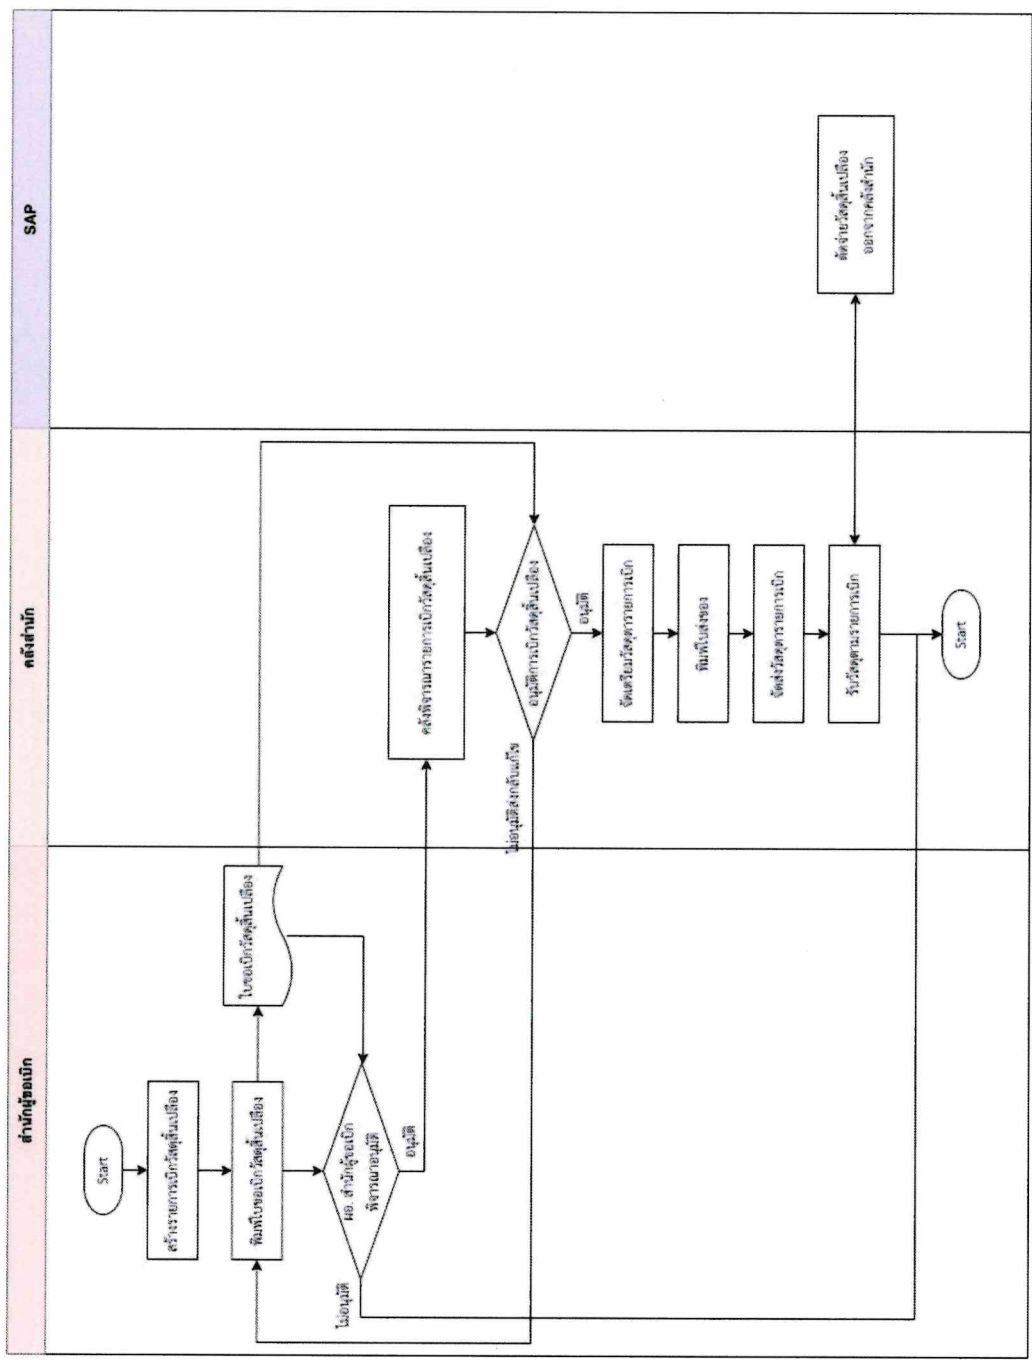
สำนักผู้ขอเบิก

คลังสำนัก

SAP

Start

สร้างรายการเบิกวัสดุสิ้นเปลือง

พิมพ์ใบขอเบิกวัสดุสิ้นเปลือง

ใบขอเบิกวัสดุสิ้นเปลือง

ผอ. สำนักผู้ขอเบิก พิจารณาอนุมัติ

อนุมัติ

ไม่อนุมัติ

คลังพิจารณารายการเบิกวัสดุสิ้นเปลือง

อนุมัติการเบิกวัสดุสิ้นเปลือง

ไม่อนุมัติส่งกลับแก้ไข

อนุมัติ

จัดเตรียมวัสดุตามรายการเบิก

พิมพ์ใบส่งของ

จัดส่งวัสดุตามรายการเบิก

รับวัสดุตามรายการเบิก

Start

ตัดจ่ายวัสดุสิ้นเปลือง ออกจากคลังสำนัก